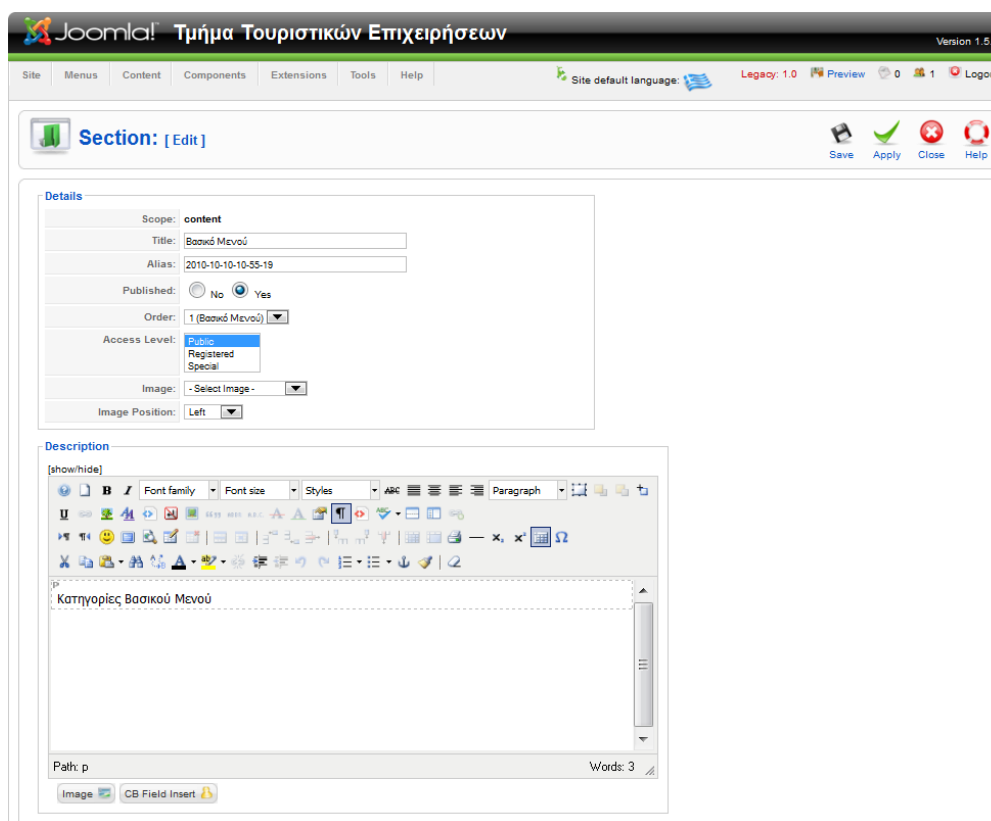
Joomla! Τμήμα Τουριστικών Επιχειρήσεων

Version 1.5

Site Menus Content Components Extensions Tools Help

Site default language:

Legacy: 1.0 Preview 0 1 Logo

Section: [ Edit ]

Save Apply Close Help

Details

| Scope: | content |
|---|---|
| Title: | Βασικό Μενού |
| Alias: | 2010-10-10-10-55-19 |
| Published: | No Yes |
| Order: | 1 (Βασικό Μενού) |
| Access Level: | Public Registered Special |
| Image: | - Select Image - |
| Image Position: | Left |

Description

[show/hide]

Font family Font size Styles Paragraph

p
Κατηγορίες Βασικού Μενού

Path: p

Words: 3

Image CB Field Insert